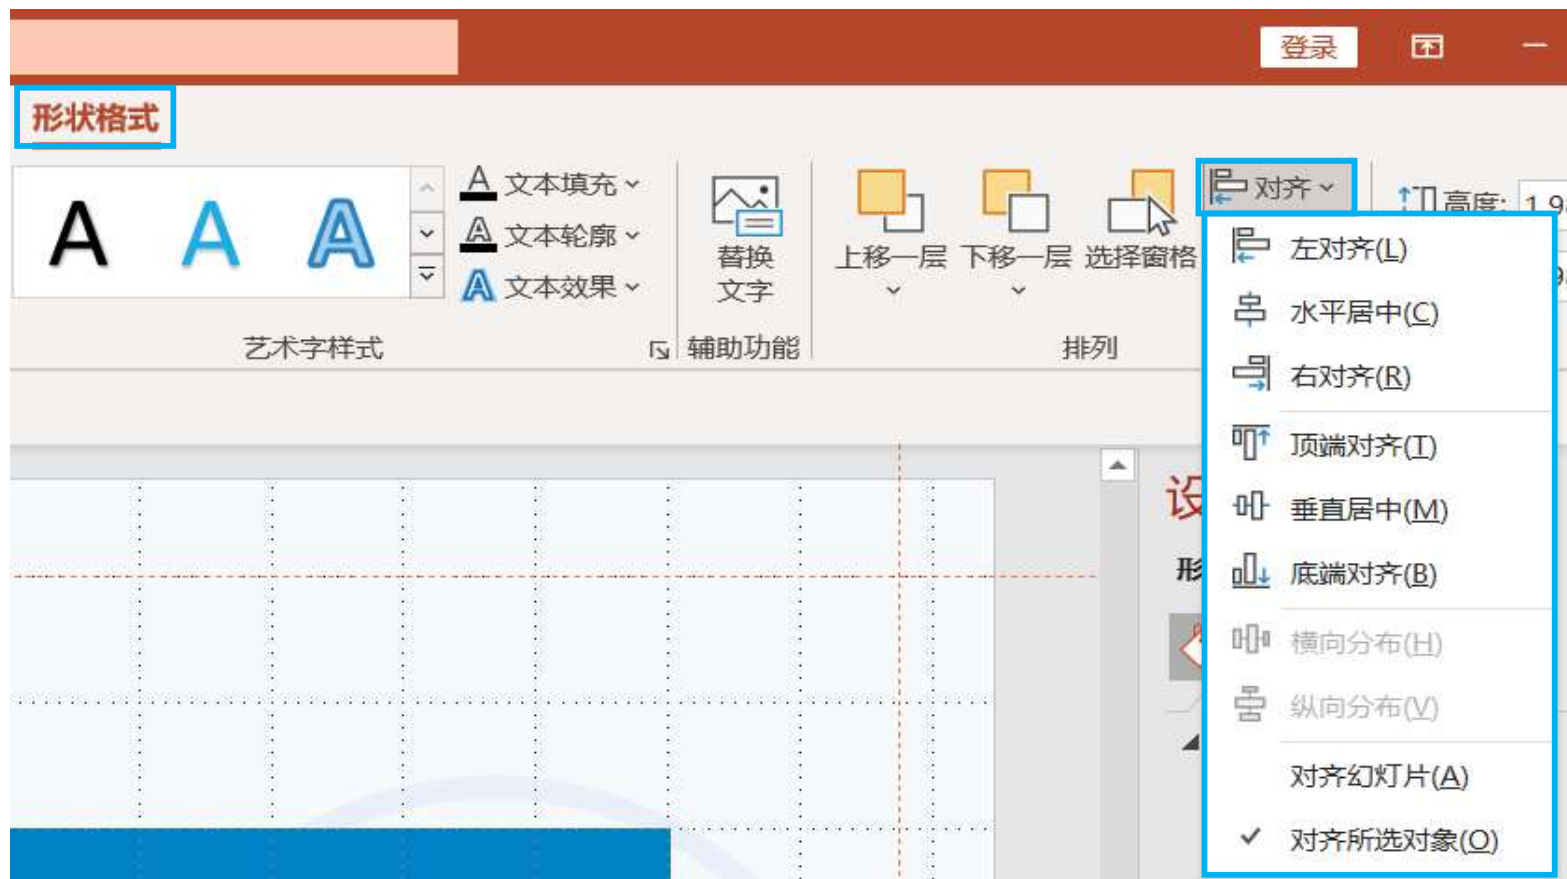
登录

形状格式

A A A

文本填充

文本轮廓

文本效果

艺术字样式

替换文字

辅助功能

上移一层

下移一层

选择窗格

排列

对齐

高度: 1.9

左对齐(L)

水平居中(C)

右对齐(R)

顶端对齐(T)

垂直居中(M)

底端对齐(B)

横向分布(H)

纵向分布(V)

对齐幻灯片(A)

✓ 对齐所选对象(O)

设

形